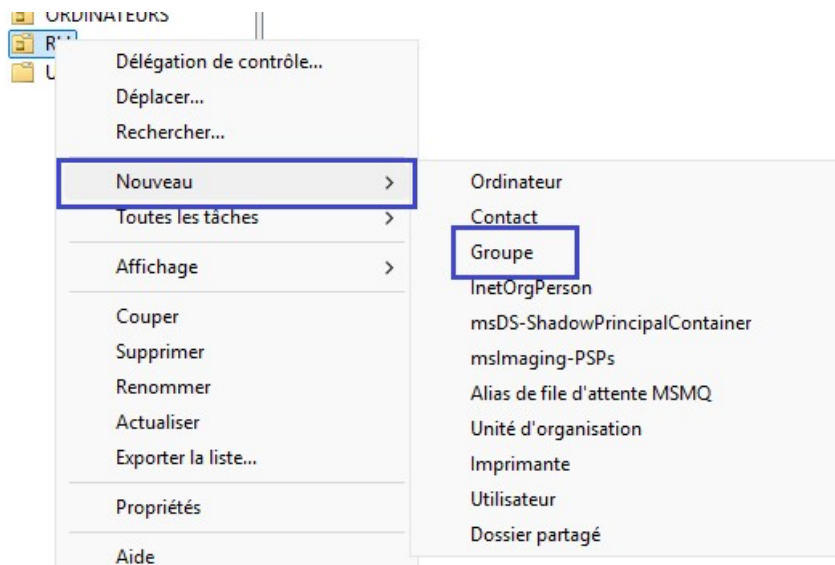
ORDINATEURS
RH
U

Délégation de contrôle...
Déplacer...
Rechercher...
Nouveau >
Toutes les tâches >
Affichage >
Couper
Supprimer
Renommer
Actualiser
Exporter la liste...
Propriétés
Aide

Ordinateur
Contact
Groupe
InetOrgPerson
msDS-ShadowPrincipalContainer
msImaging-PSPs
Alias de file d'attente MSMQ
Unité d'organisation
Imprimante
Utilisateur
Dossier partagé